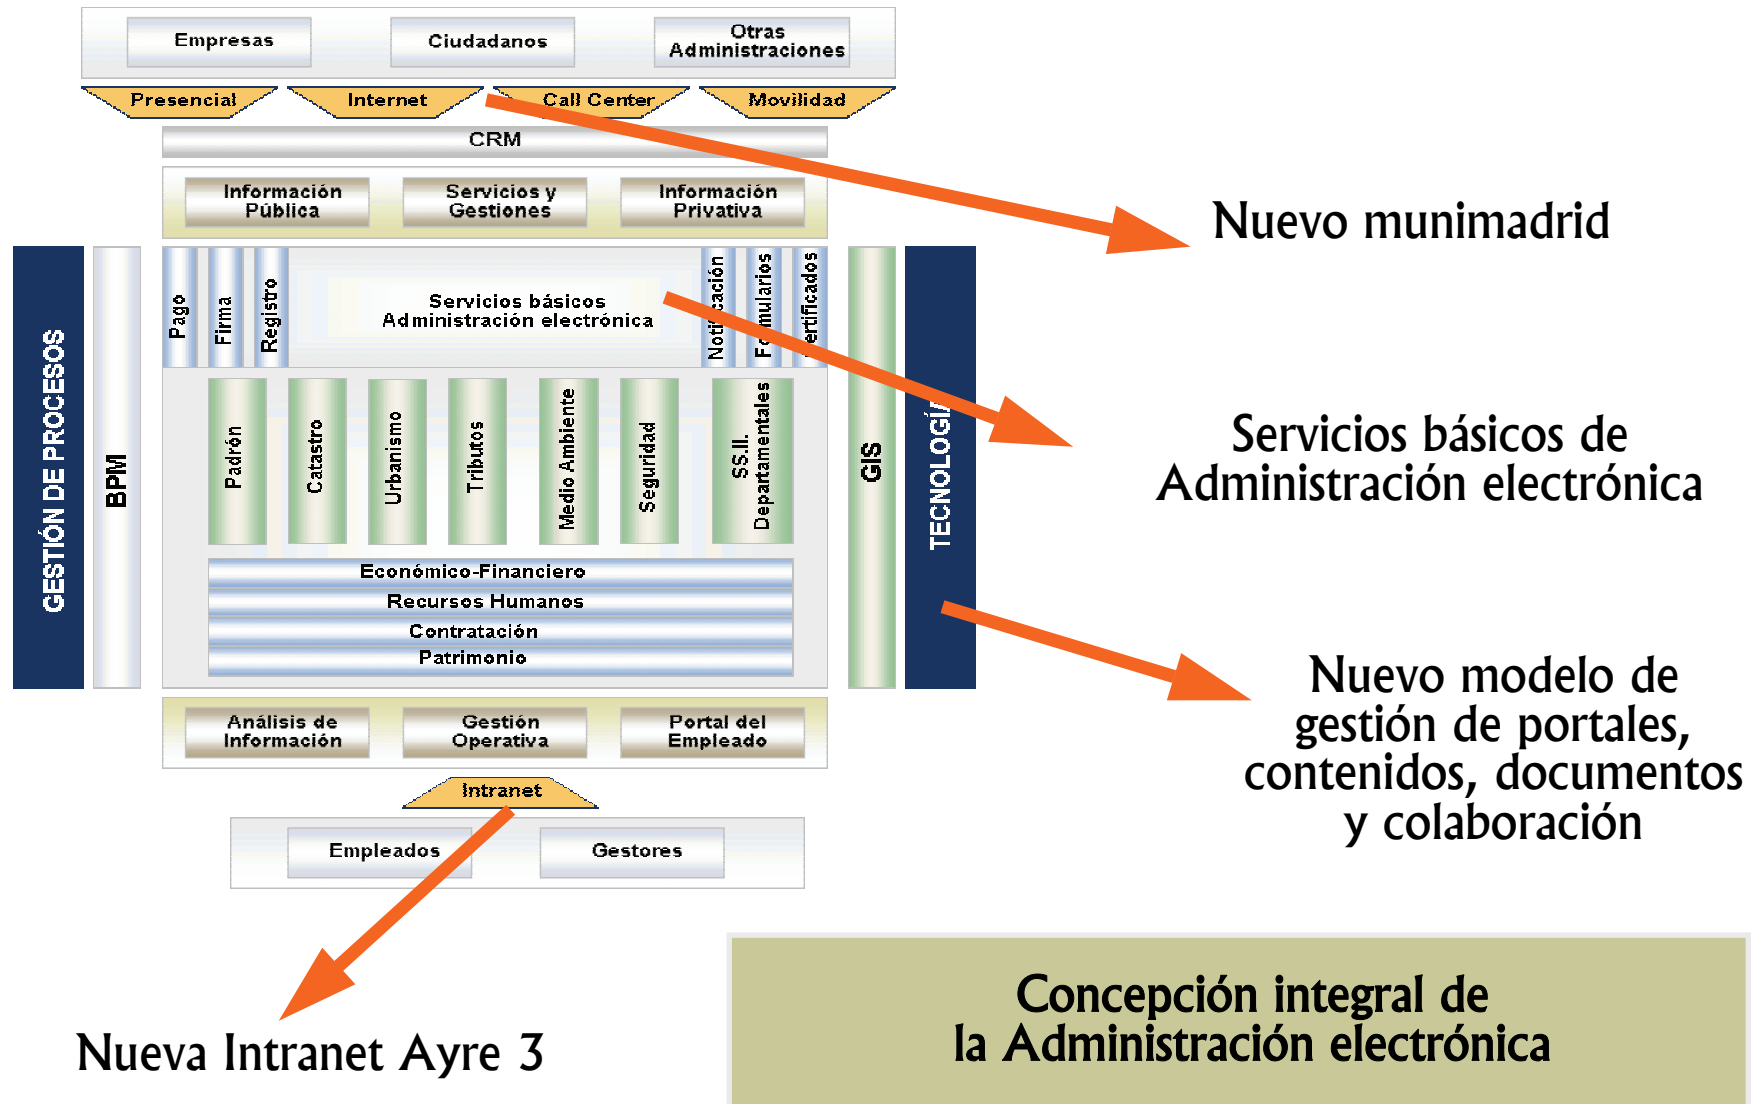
Empresas
Ciudadanos
Otras Administraciones
Presencial
Internet
Call Center
Movilidad
CRM
Información Pública
Servicios y Gestiones
Información Privativa
GESTIÓN DE PROCESOS
BPM
Pago
Firma
Registro
Servicios básicos Administración electrónica
Notificación
Formularios
Certificados
GIS
TECNOLOGÍA
Padrón
Catastro
Urbanismo
Tributos
Medio Ambiente
Seguridad
SS.II. Departamentales
Económico-Financiero
Recursos Humanos
Contratación
Patrimonio
Análisis de Información
Gestión Operativa
Portal del Empleado
Intranet
Empleados
Gestores

Nuevo munimadrid

Servicios básicos de Administración electrónica

Nuevo modelo de gestión de portales, contenidos, documentos y colaboración

Nueva Intranet Ayre 3

Concepción integral de la Administración electrónica